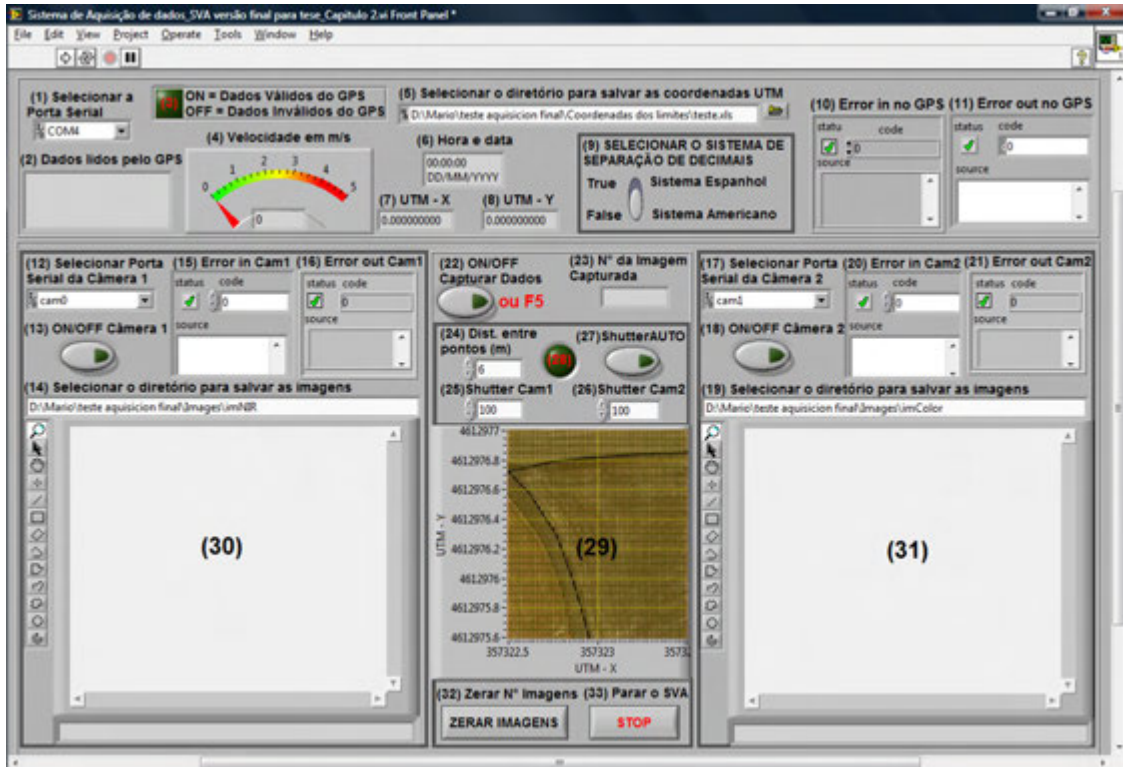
Sistema de Aquisição de dados_SVA versão final para tese_Capitulo 2.vi Front Panel *

File Edit View Project Operate Tools Window Help

(1) Selecionar a Porta Serial
COM4

(3)
ON = Dados Válidos do GPS
OFF = Dados Inválidos do GPS

(5) Selecionar o diretório para salvar as coordenadas UTM
D:\Mario\teste aquisicion final\Coordenadas dos limites\teste.xls

(10) Error in no GPS
statu code
0
source

(11) Error out no GPS
status code
0
source

(2) Dados lidos pelo GPS

(4) Velocidade em m/s
0 1 2 3 4 5
0

(6) Hora e data
00:00:00
DD/MM/YYYY

(7) UTM - X
0.000000000

(8) UTM - Y
0.000000000

(9) SELECIONAR O SISTEMA DE SEPARAÇÃO DE DECIMAIS
True Sistema Espanhol
False Sistema Americano

(12) Selecionar Porta Serial da Câmera 1
cam0

(15) Error in Cam1
status code
0
source

(16) Error out Cam1
status code
0
source

(13) ON/OFF Câmera 1

(14) Selecionar o diretório para salvar as imagens
D:\Mario\teste aquisicion final\Images\imNIR

(30)

(22) ON/OFF Capturar Dados
ou F5

(23) N° da Imagem Capturada

(24) Dist. entre pontos (m)
6
(28)
(27)ShutterAUTO

(25)Shutter Cam1
100
(26) Shutter Cam2
100

4612977
4612976.8
4612976.6
4612976.4
4612976.2
4612976
4612975.8
4612975.6
UTM - Y
357322.5
357323
35732
UTM - X
(29)

(32) Zerar N° Imagens
ZERAR IMAGENS
(33) Parar o SVA
STOP

(17) Selecionar Porta Serial da Câmera 2
cam1

(20) Error in Cam2
status code
0
source

(21) Error out Cam2
status code
0
source

(18) ON/OFF Câmera 2

(19) Selecionar o diretório para salvar as imagens
D:\Mario\teste aquisicion final\Images\imColor

(31)